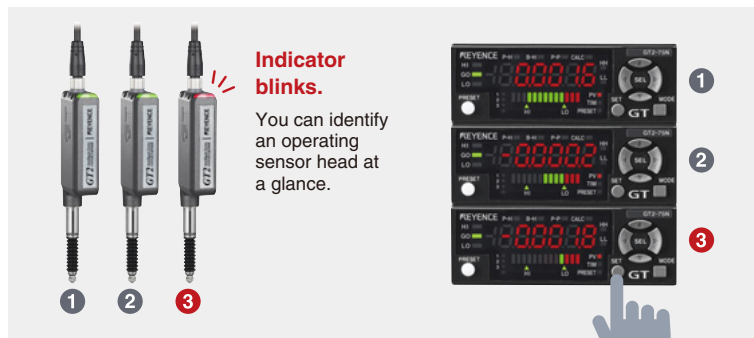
Indicator blinks.

You can identify an operating sensor head at a glance.

1 2 3

KEYENCE
GT2-75N
HI
GO
LO
PRESET
P-H
B-H
P-P
CALC
-0.0016
HH
HI
GO
LO
LL
PV
TIM
PRESET
SEL
SET
MODE
GT
1

KEYENCE
GT2-75N
HI
GO
LO
PRESET
-0.0002
PV
TIM
PRESET
SEL
SET
MODE
GT
2

KEYENCE
GT2-75N
HI
GO
LO
PRESET
-0.0018
PV
TIM
PRESET
SEL
SET
MODE
GT
3